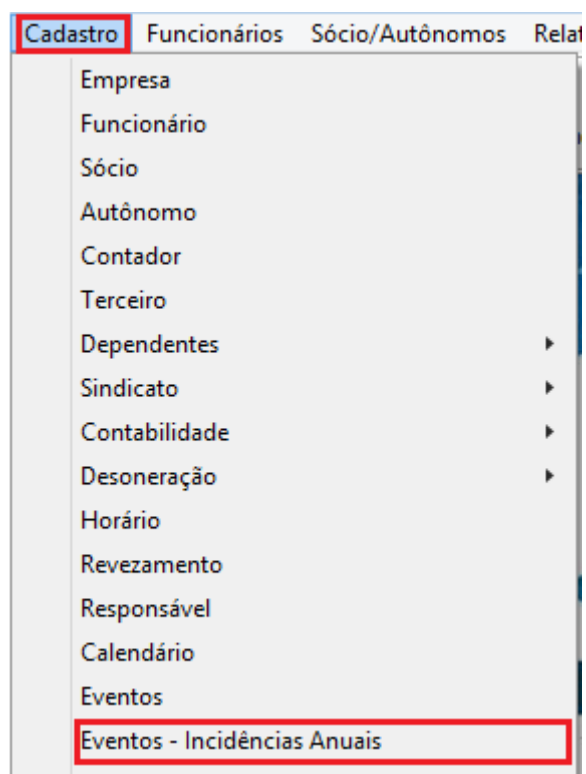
Cadastro Funcionários Sócio/Autônomos Relat

Empresa
Funcionário
Sócio
Autônomo
Contador
Terceiro
Dependentes
Sindicato
Contabilidade
Desoneração
Horário
Revezamento
Responsável
Calendário
Eventos
Eventos - Incidências Anuais